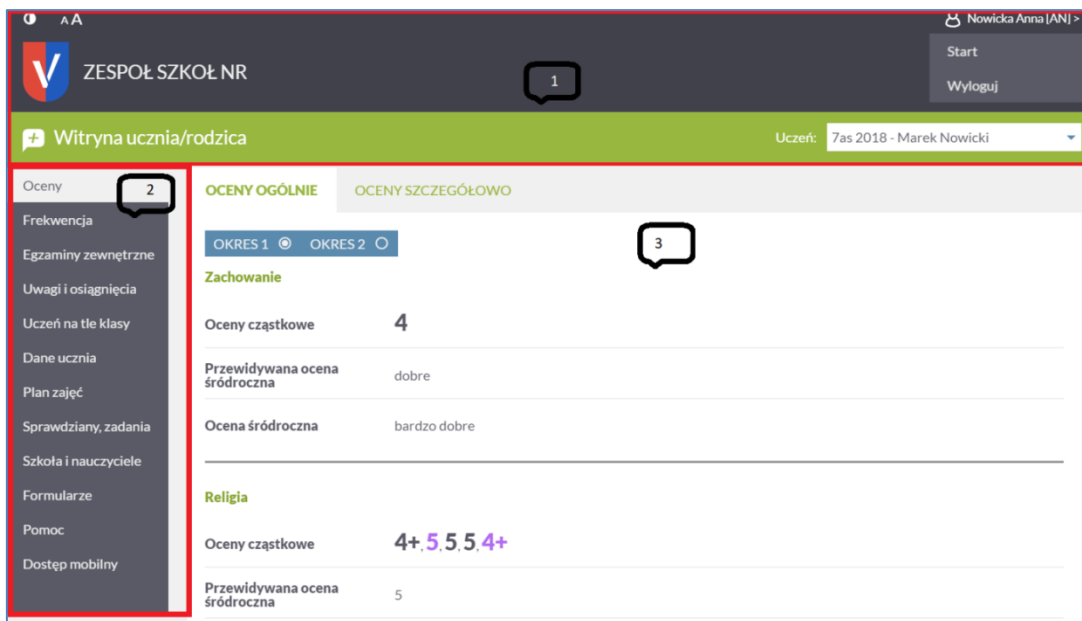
A A

Nowicka Anna [AN] >

Start

Wyloguj

ZESPOŁ SZKOŁ NR

1

Witryna ucznia/rodzica

Uczeń: 7as 2018 - Marek Nowicki

Oceny

2

Frekwencja

Egzaminy zewnętrzne

Uwagi i osiągnięcia

Uczeń na tle klasy

Dane ucznia

Plan zajęć

Sprawdziany, zadania

Szkoła i nauczyciele

Formularze

Pomoc

Dostęp mobilny

OCENY OGÓLNIE

OCENY SZCZEGÓŁOWO

OKRES 1 OKRES 2

3

Zachowanie

| | |
|---|---|
| Oceny cząstkowe | 4 |
| Przewidywana ocena śródroczna | dobre |
| Ocena śródroczna | bardzo dobre |

Religia

| | |
|---|---|
| Oceny cząstkowe | 4+, 5, 5, 5, 4+ |
| Przewidywana ocena śródroczna | 5 |